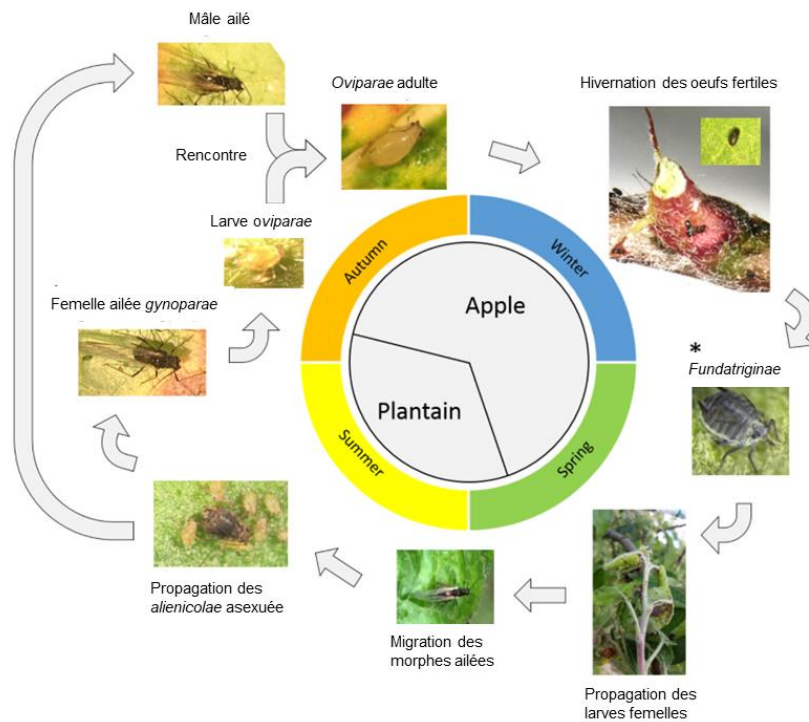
Mâle ailé

Oviparae adulte

Hivernation des oeufs fertiles

Rencontre

Larve oviparae

Femelle ailée gynoparae

Autumn

Winter

Apple

Plantain

Summer

Spring

*
Fundatriginae

Propagation des alienicolae asexuée

Migration des morphes ailées

Propagation des larves femelles